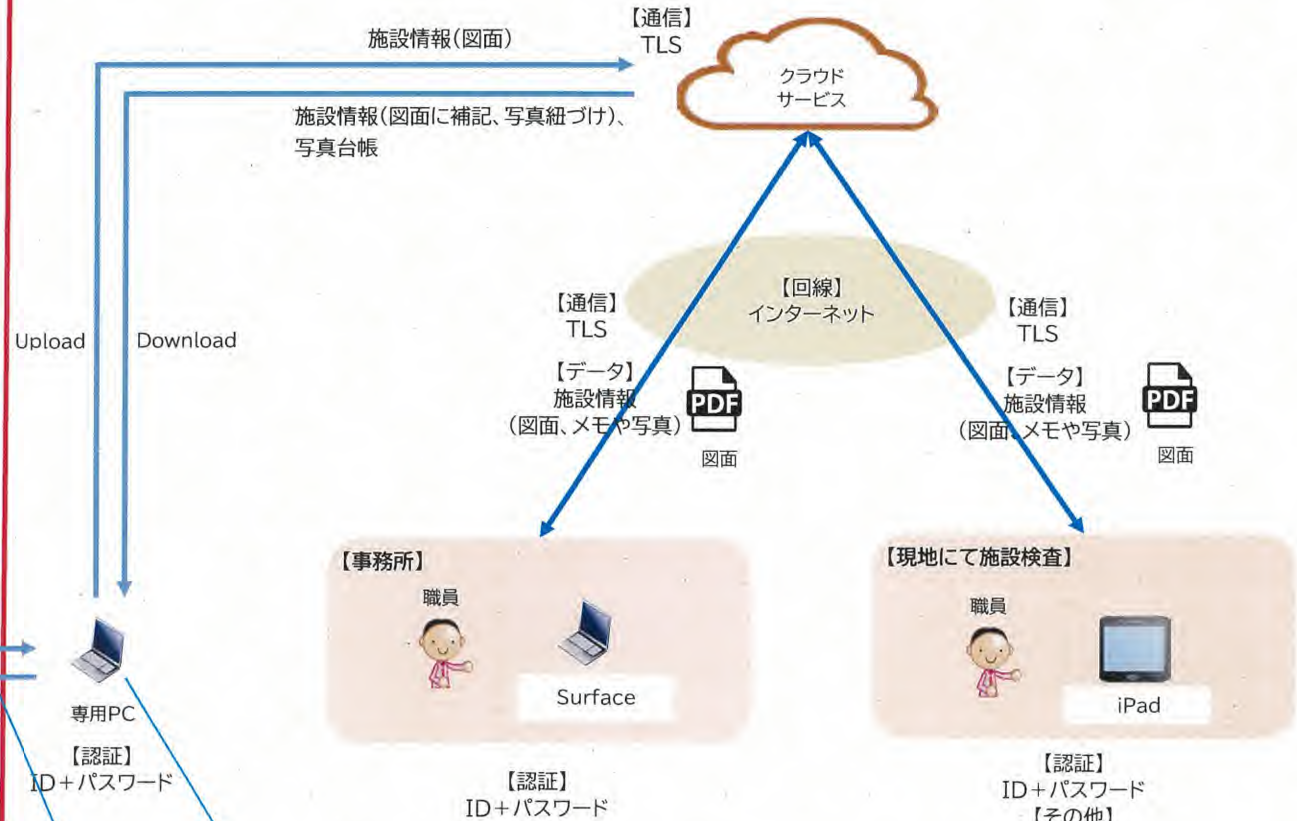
施設情報(図面)

【通信】
TLS

クラウド
サービス

施設情報(図面に補記、写真紐づけ)、
写真台帳

【回線】
インターネット

【通信】
TLS

【通信】
TLS

Upload

Download

【データ】
施設情報
(図面、メモや写真)

PDF

図面

【データ】
施設情報
(図面、メモや写真)

PDF

図面

【事務所】

職員

Surface

【現地にて施設検査】

職員

iPad

専用PC

【認証】
ID+パスワード

【認証】
ID+パスワード

【認証】
ID+パスワード
【その他】